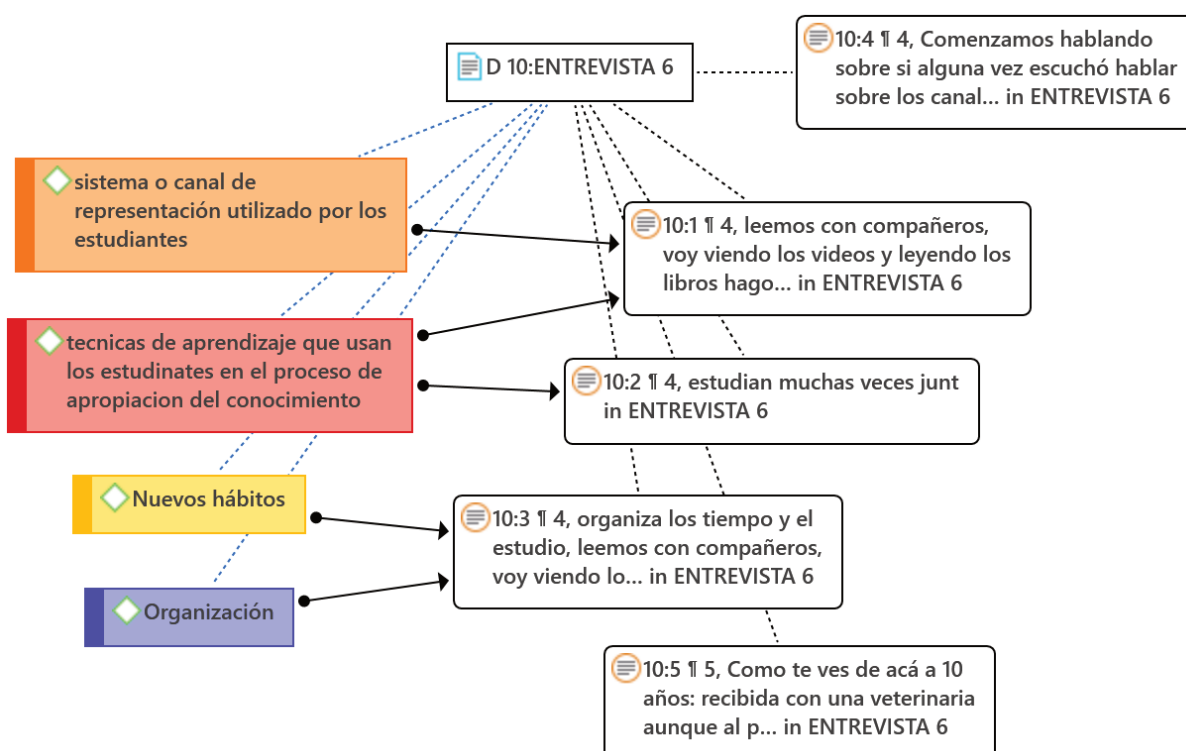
D 10:ENTREVISTA 6

10:4 ¶ 4, Comenzamos hablando sobre si alguna vez escuchó hablar sobre los canal... in ENTREVISTA 6

sistema o canal de representación utilizado por los estudiantes

10:1 ¶ 4, leemos con compañeros, voy viendo los videos y leyendo los libros hago... in ENTREVISTA 6

tecnicas de aprendizaje que usan los estudinates en el proceso de apropiacion del conocimiento

10:2 ¶ 4, estudian muchas veces junt in ENTREVISTA 6

Nuevos hábitos

10:3 ¶ 4, organiza los tiempo y el estudio, leemos con compañeros, voy viendo lo... in ENTREVISTA 6

Organización

10:5 ¶ 5, Como te ves de acá a 10 años: recibida con una veterinaria aunque al p... in ENTREVISTA 6